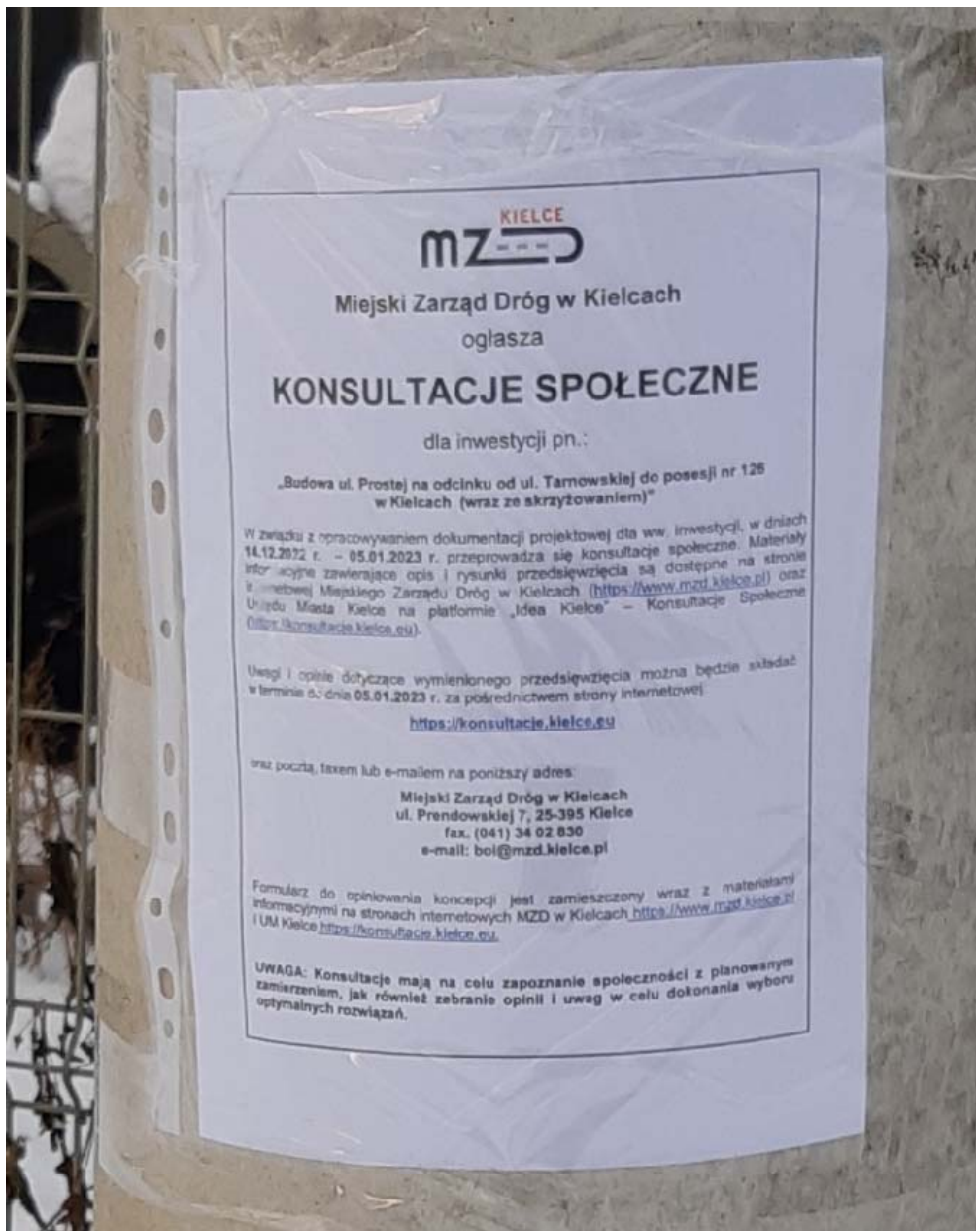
KIELCE
MZD

Miejski Zarząd Dróg w Kielcach
ogłasza
KONSULTACJE SPOŁECZNE
dla inwestycji pn.:

„Budowa ul. Prostej na odcinku od ul. Tarnowskiej do posesji nr 126 w Kielcach (wraz ze skrzyżowaniem)"

W związku z opracowywaniem dokumentacji projektowej dla ww. inwestycji, w dniach 14.12.2022 r. – 05.01.2023 r. przeprowadza się konsultacje społeczne. Materiały informacyjne zawierające opis i rysunki przedsięwzięcia są dostępne na stronie internetowej Miejskiego Zarządu Dróg w Kielcach (https://www.mzd.kielce.pl) oraz Urzędu Miasta Kielce na platformie „Idea Kielce" – Konsultacje Społeczne (https://konsultacje.kielce.eu).

Uwagi i opinie dotyczące wymienionego przedsięwzięcia można będzie składać w terminie do dnia 05.01.2023 r. za pośrednictwem strony internetowej

https://konsultacje.kielce.eu

oraz pocztą, faxem lub e-mailem na poniższy adres:

Miejski Zarząd Dróg w Kielcach
ul. Prendowskiej 7, 25-395 Kielce
fax. (041) 34 02 830
e-mail: boi@mzd.kielce.pl

Formularz do opiniowania koncepcji jest zamieszczony wraz z materiałami informacyjnymi na stronach internetowych MZD w Kielcach https://www.mzd.kielce.pl i UM Kielce https://konsultacje.kielce.eu.

UWAGA: Konsultacje mają na celu zapoznanie społeczności z planowanym zamierzeniem, jak również zebranie opinii i uwag w celu dokonania wyboru optymalnych rozwiązań.